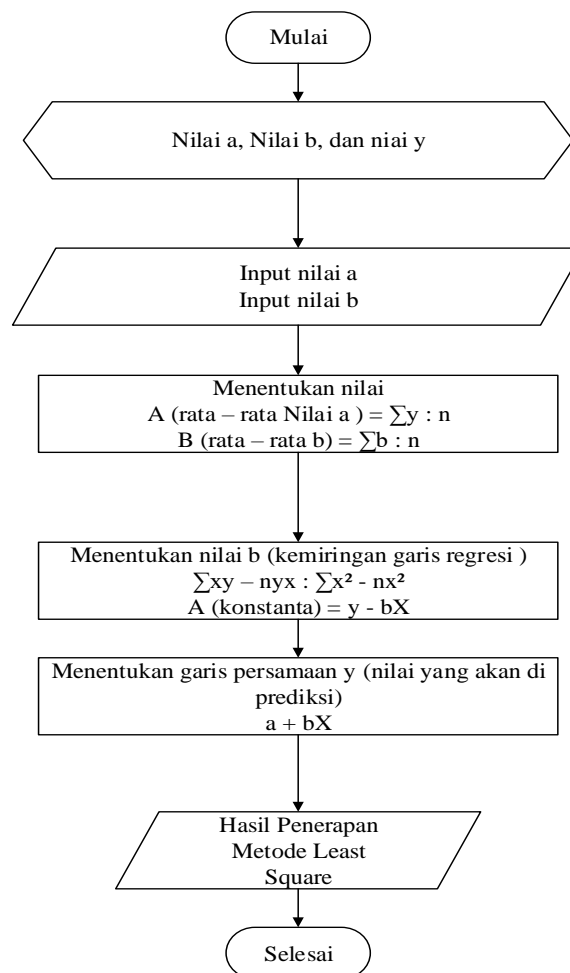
Mulai

Nilai a, Nilai b, dan niai y

Input nilai a
Input nilai b

Menentukan nilai
A (rata – rata Nilai a ) = $\sum$y : n
B (rata – rata b) = $\sum$b : n

Menentukan nilai b (kemiringan garis regresi )
$\sum$xy – nyx : $\sum$x² - nx²
A (konstanta) = y - bX

Menentukan garis persamaan y (nilai yang akan di prediksi)
a + bX

Hasil Penerapan Metode Least Square

Selesai